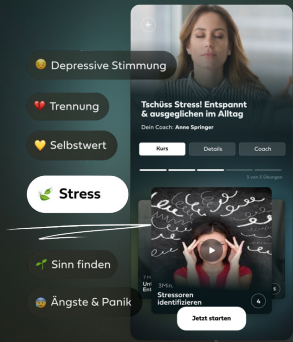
😔 Depressive Stimmung

💔 Trennung

💛 Selbstwert

🍃 Stress

🌱 Sinn finden

😰 Ängste & Panik

Tschüss Stress! Entspannt & ausgeglichen im Alltag

Dein Coach: Anne Springer

Kurs

Details

Coach

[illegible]

3Min.

Stressoren identifizieren

4

Jetzt starten